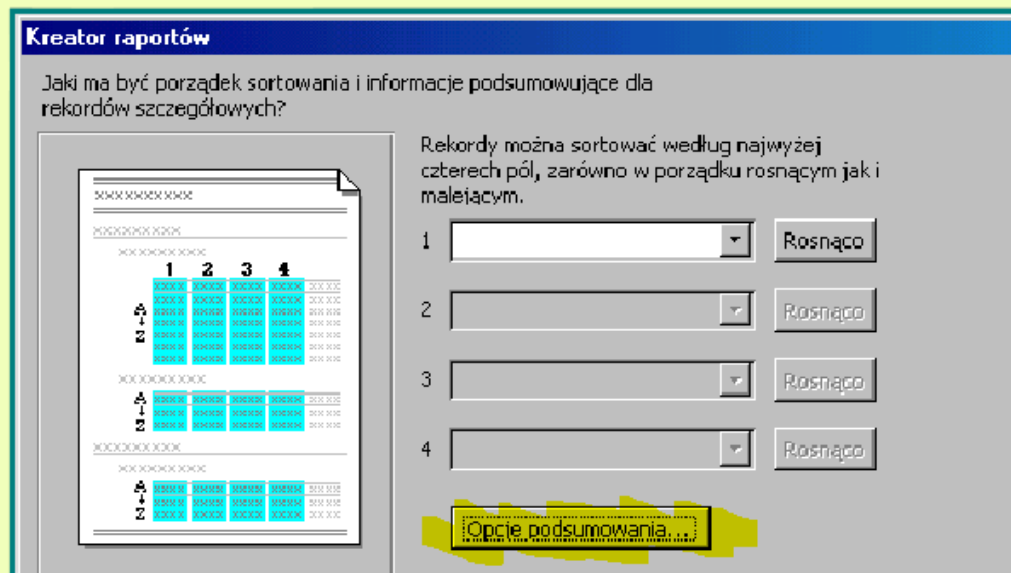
Kreator raportów

Jaki ma być porządek sortowania i informacje podsumowujące dla rekordów szczegółowych?

XXXXXXXXXX

XXXXXXXXX

XXXXXXXXX

1 2 3 4

A Z

XXXXXXXXX

A Z

XXXXXXXXX

XXXXXXXXX

A Z

Rekordy można sortować według najwyżej czterech pól, zarówno w porządku rosnącym jak i malejącym.

1 Rosnąco

2 Rosnąco

3 Rosnąco

4 Rosnąco

Opcje podsumowania...